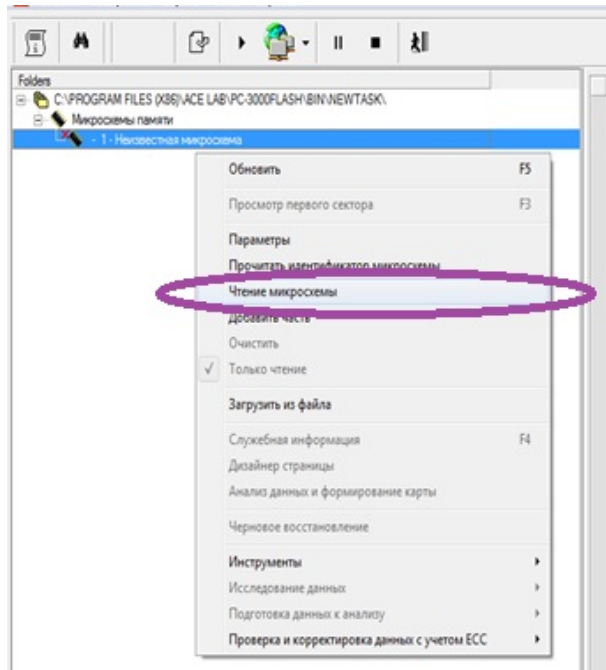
Folders
C:\PROGRAM FILES (X86)\ACE LAB\PC-3000FLASH\BIN\NEWTASK\
Микросхемы памяти
- 1 - Неизвестная микросхема

Обновить F5
Просмотр первого сектора F3
Параметры
Прочитать идентификатор микросхемы
Чтение микросхемы
Добавить часть
Очистить
Только чтение
Загрузить из файла
Служебная информация F4
Дизайнер страницы
Анализ данных и формирование карты
Черновое восстановление
Инструменты
Исследование данных
Подготовка данных к анализу
Проверка и корректировка данных с учетом ECC